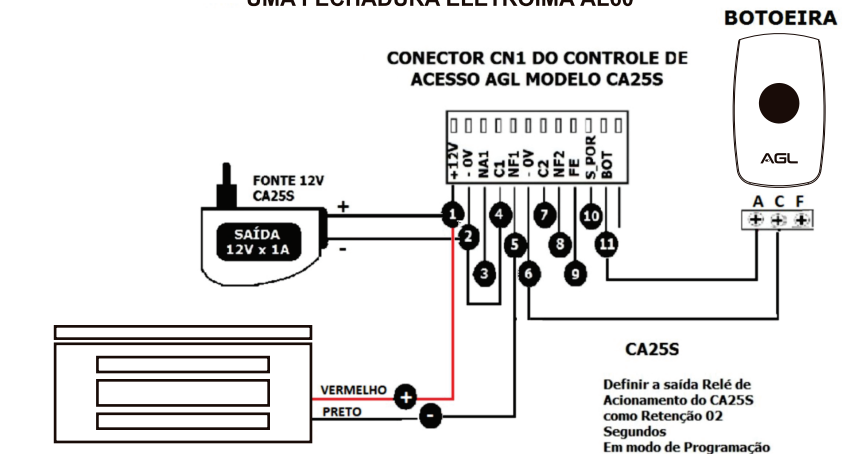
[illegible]

BOTOEIRA

CONECTOR CN1 DO CONTROLE DE ACESSO AGL MODELO CA25S

+12V
- 0V
NA1
C1
NF1
- 0V
C2
NF2
FE
S_POR
BOT

FONTE 12V CA25S

SAÍDA 12V x 1A

+
-

1
2
3
4
5
6
7
8
9
10
11

AGL

A C F

CA25S

VERMELHO
PRETO

+
-

Definir a saída Relé de Acionamento do CA25S como Retenção 02 Segundos Em modo de Programação